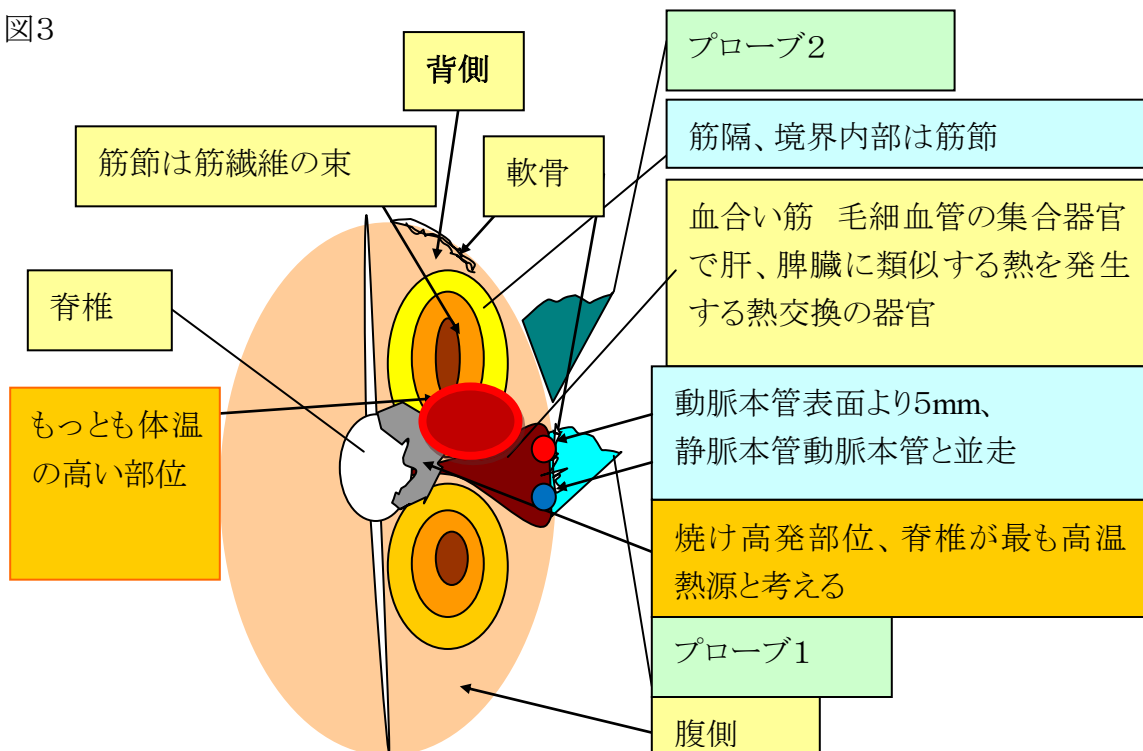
図3

背側

プローブ2

筋節は筋繊維の束

軟骨

筋隔、境界内部は筋節

血合い筋　毛細血管の集合器官で肝、脾臓に類似する熱を発生する熱交換の器官

脊椎

もっとも体温の高い部位

動脈本管表面より5mm、静脈本管動脈本管と並走

焼け高発部位、脊椎が最も高温熱源と考える

プローブ1

腹側